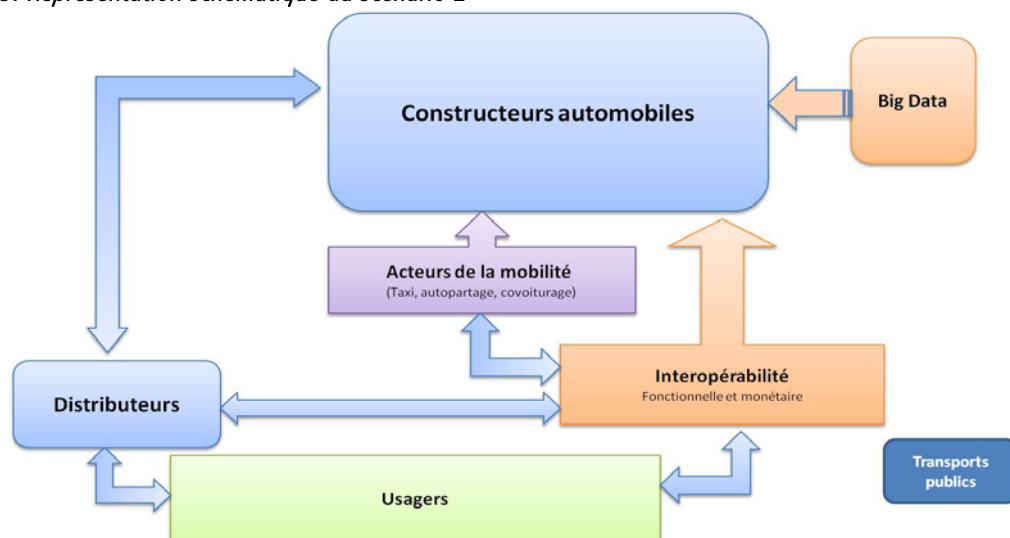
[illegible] Représentation schématique du scénario 2

Constructeurs automobiles

Big Data

Acteurs de la mobilité
(Taxi, autopartage, covoiturage)

Interopérabilité
Fonctionnelle et monétaire

Distributeurs

Usagers

Transports publics